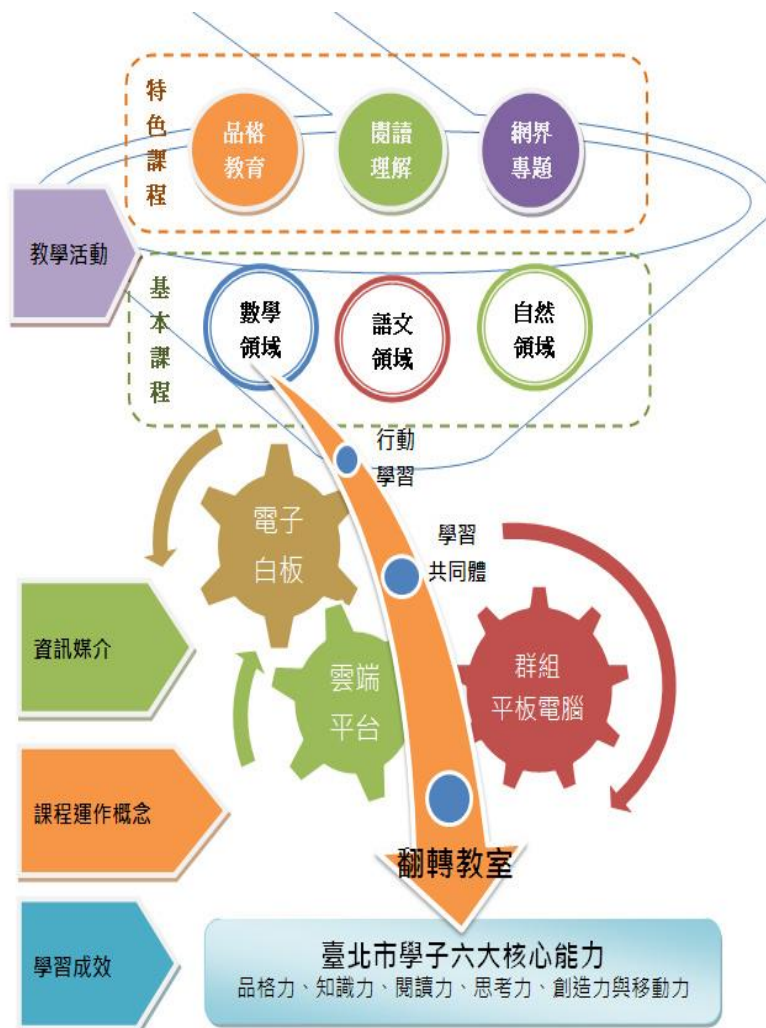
特色課程

品格教育

閱讀理解

網界專題

教學活動

基本課程

數學領域

語文領域

自然領域

行動學習

學習共同體

電子白板

資訊媒介

雲端平台

群組平板電腦

課程運作概念

翻轉教室

學習成效

臺北市學子六大核心能力
品格力、知識力、閱讀力、思考力、創造力與移動力